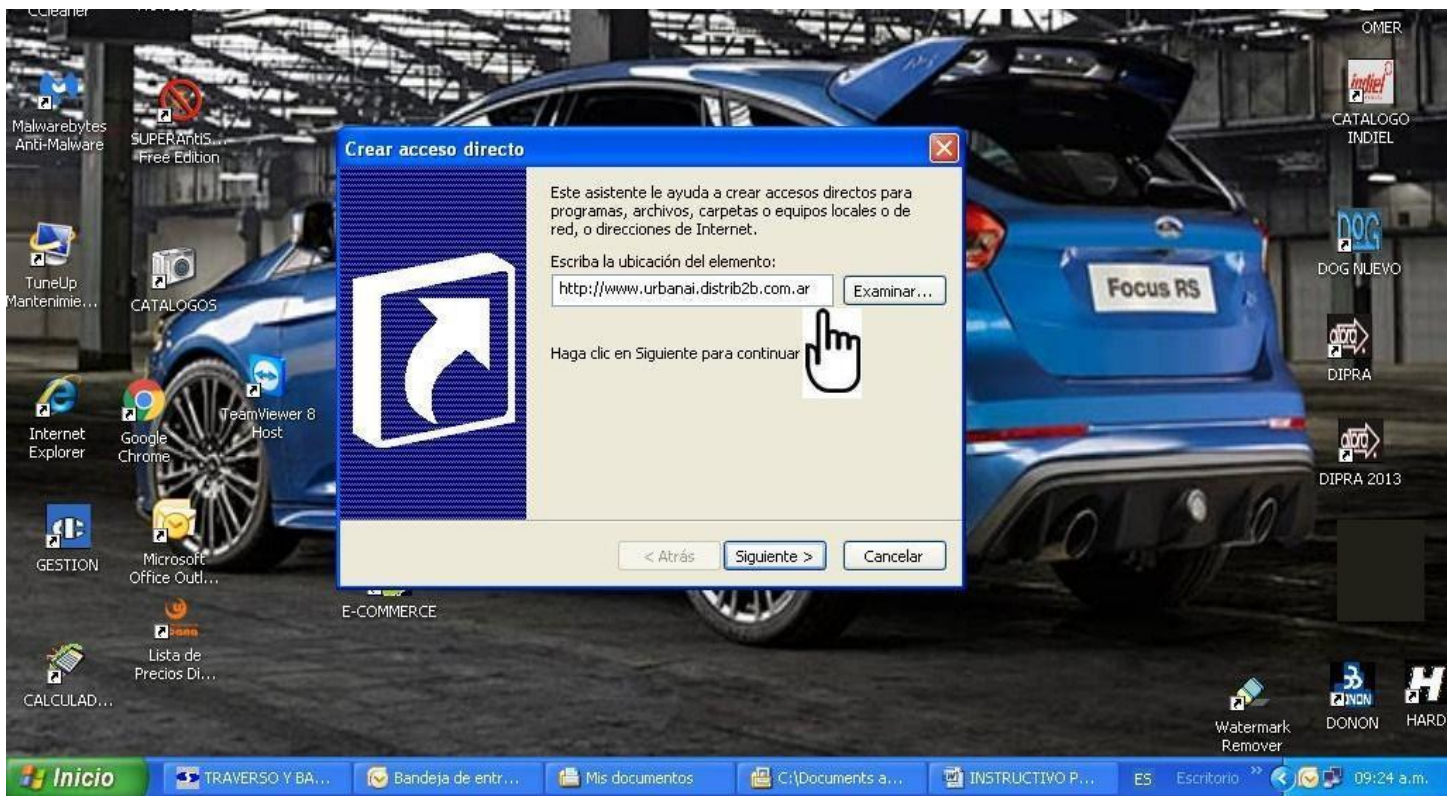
CCleaner

OMER

Malwarebytes Anti-Malware

SUPERAntiS... Free Edition

CATALOGO INDIEL

Crear acceso directo

Este asistente le ayuda a crear accesos directos para programas, archivos, carpetas o equipos locales o de red, o direcciones de Internet.

Escriba la ubicación del elemento:

http://www.urbanai.distrib2b.com.ar

Examinar...

Haga clic en Siguiente para continuar

< Atrás

Siguiente >

Cancelar

TuneUp Mantenimie...

CATALOGOS

DOG NUEVO

Focus RS

DIPRA

Internet Explorer

Google Chrome

TeamViewer 8 Host

DIPRA 2013

GESTION

Microsoft Office Outl...

E-COMMERCE

Lista de Precios Di...

CALCULAD...

Watermark Remover

DONON

HARD

Inicio

TRAVERSO Y BA...

Bandeja de entr...

Mis documentos

C:\Documents a...

INSTRUCTIVO P...

ES

Escritorio

09:24 a.m.